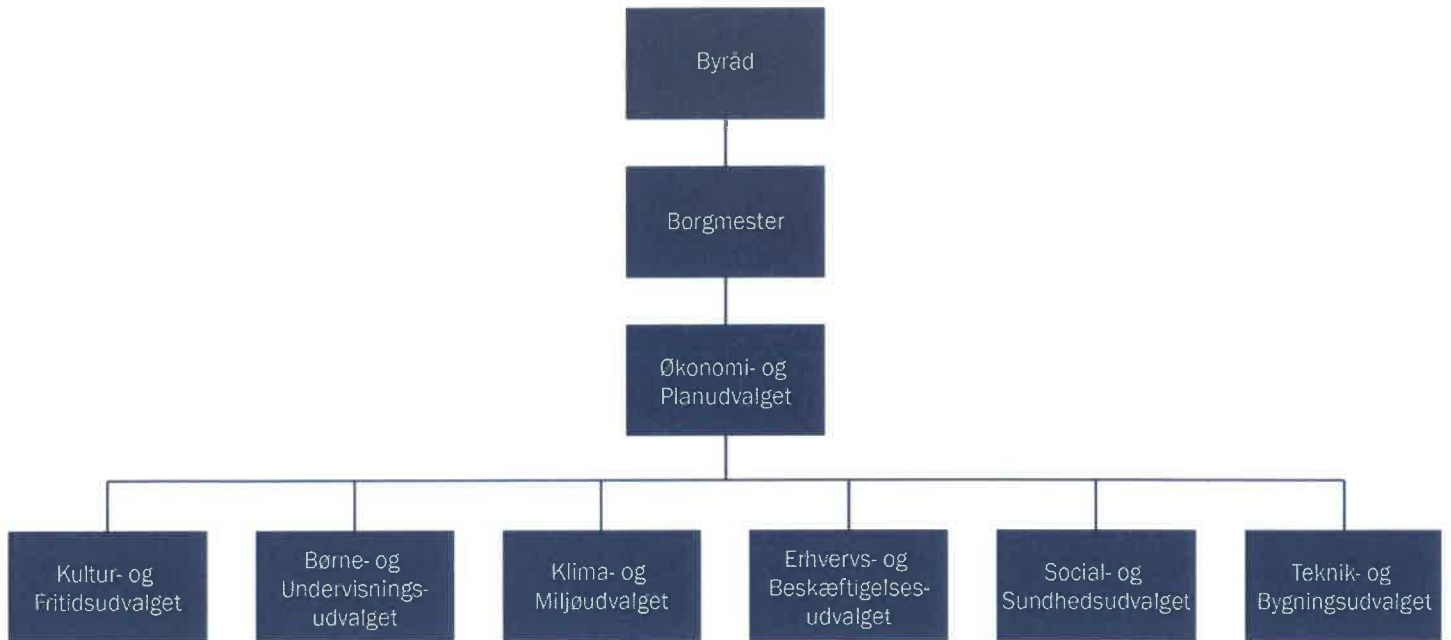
Byråd

Borgmester

Økonomi- og Planudvalget

Kultur- og Fritidsudvalget

Børne- og Undervisningsudvalget

Klima- og Miljøudvalget

Erhvervs- og Beskæftigelsesudvalget

Social- og Sundhedsudvalget

Teknik- og Bygningsudvalget